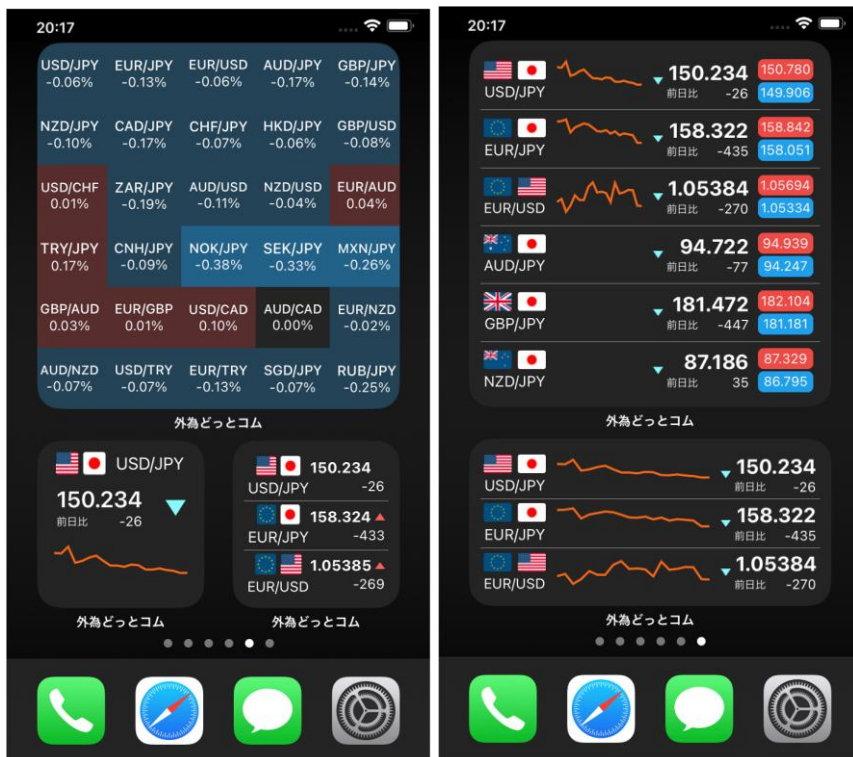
20:17

| | | | | |
|---|---|---|---|---|
| USD/JPY -0.06% | EUR/JPY -0.13% | EUR/USD -0.06% | AUD/JPY -0.17% | GBP/JPY -0.14% |
| NZD/JPY -0.10% | CAD/JPY -0.17% | CHF/JPY -0.07% | HKD/JPY -0.06% | GBP/USD -0.08% |
| USD/CHF 0.01% | ZAR/JPY -0.19% | AUD/USD -0.11% | NZD/USD -0.04% | EUR/AUD 0.04% |
| TRY/JPY 0.17% | CNH/JPY -0.09% | NOK/JPY -0.38% | SEK/JPY -0.33% | MXN/JPY -0.26% |
| GBP/AUD 0.03% | EUR/GBP 0.01% | USD/CAD 0.10% | AUD/CAD 0.00% | EUR/NZD -0.02% |
| AUD/NZD -0.07% | USD/TRY -0.07% | EUR/TRY -0.13% | SGD/JPY -0.07% | RUB/JPY -0.25% |

外為どっとコム

USD/JPY
150.234
前日比 -26

外為どっとコム

150.234
USD/JPY -26
158.324
EUR/JPY -433
1.05385
EUR/USD -269

外為どっとコム

20:17

USD/JPY 150.234 前日比 -26 150.780 149.906
EUR/JPY 158.322 前日比 -435 158.842 158.051
EUR/USD 1.05384 前日比 -270 1.05694 1.05334
AUD/JPY 94.722 前日比 -77 94.939 94.247
GBP/JPY 181.472 前日比 -447 182.104 181.181
NZD/JPY 87.186 前日比 35 87.329 86.795

外為どっとコム

USD/JPY 150.234 前日比 -26
EUR/JPY 158.322 前日比 -435
EUR/USD 1.05384 前日比 -270

外為どっとコム